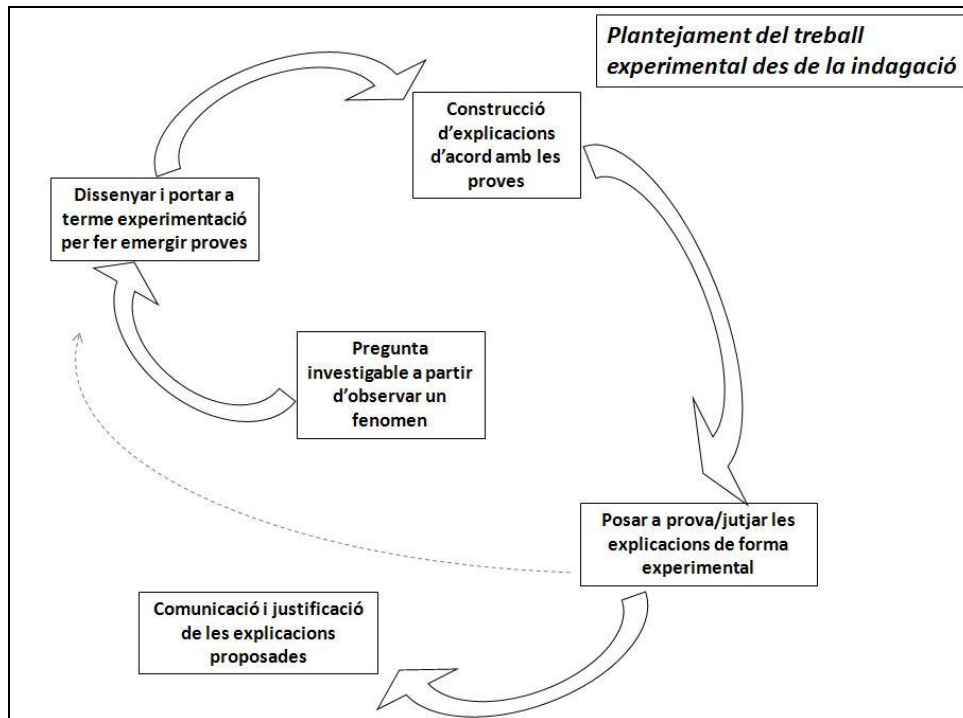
Plantejament del treball experimental des de la indagació

Construcció d'explicacions d'acord amb les proves

Dissenyar i portar a terme experimentació per fer emergir proves

Pregunta investigable a partir d'observar un fenomen

Posar a prova/jutjar les explicacions de forma experimental

Comunicació i justificació de les explicacions proposades